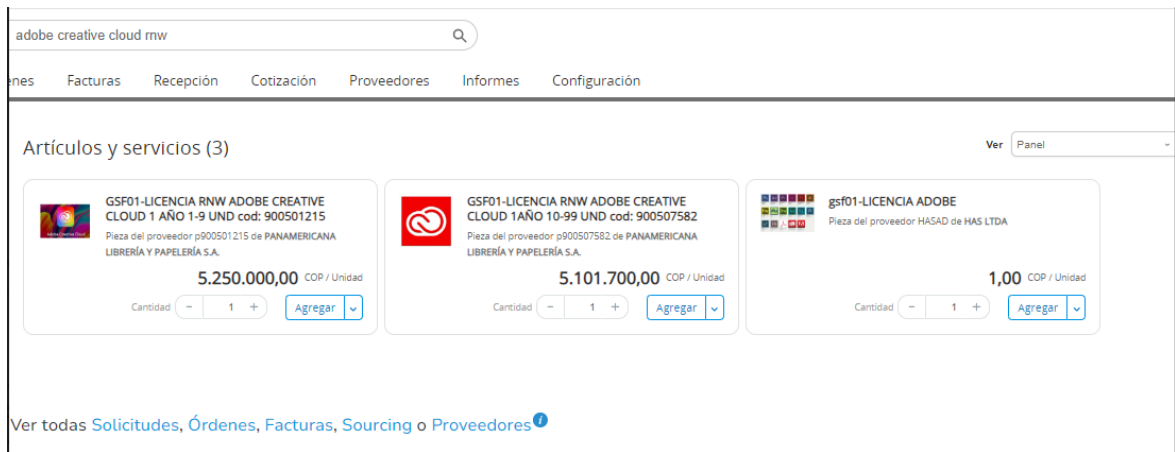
adobe creative cloud rnw

enes Facturas Recepción Cotización Proveedores Informes Configuración

Artículos y servicios (3)

Ver Panel

Adobe Creative Cloud

GSF01-LICENCIA RNW ADOBE CREATIVE CLOUD 1 AÑO 1-9 UND cod: 900501215

Pieza del proveedor p900501215 de PANAMERICANA LIBRERÍA Y PAPELERÍA S.A.

5.250.000,00 COP / Unidad

Cantidad − 1 + Agregar

GSF01-LICENCIA RNW ADOBE CREATIVE CLOUD 1AÑO 10-99 UND cod: 900507582

Pieza del proveedor p900507582 de PANAMERICANA LIBRERÍA Y PAPELERÍA S.A.

5.101.700,00 COP / Unidad

Cantidad − 1 + Agregar

gsf01-LICENCIA ADOBE

Pieza del proveedor HASAD de HAS LTDA

1,00 COP / Unidad

Cantidad − 1 + Agregar

Ver todas Solicitudes, Órdenes, Facturas, Sourcing o Proveedores